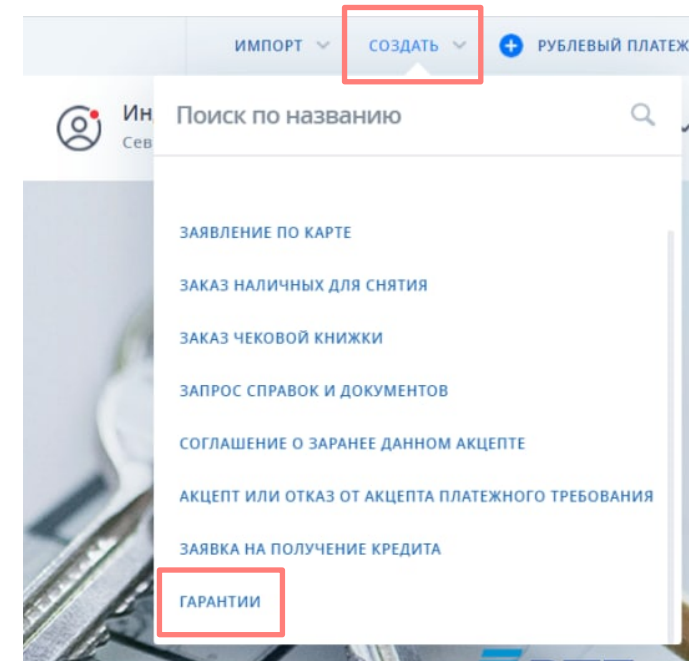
ИМПОРТ СОЗДАТЬ РУБЛЕВЫЙ ПЛАТЕЖ

Ин
Сев

Поиск по названию

ЗАЯВЛЕНИЕ ПО КАРТЕ

ЗАКАЗ НАЛИЧНЫХ ДЛЯ СНЯТИЯ

ЗАКАЗ ЧЕКОВОЙ КНИЖКИ

ЗАПРОС СПРАВОК И ДОКУМЕНТОВ

СОГЛАШЕНИЕ О ЗАРАНЕЕ ДАННОМ АКЦЕПТЕ

АКЦЕПТ ИЛИ ОТКАЗ ОТ АКЦЕПТА ПЛАТЕЖНОГО ТРЕБОВАНИЯ

ЗАЯВКА НА ПОЛУЧЕНИЕ КРЕДИТА

ГАРАНТИИ